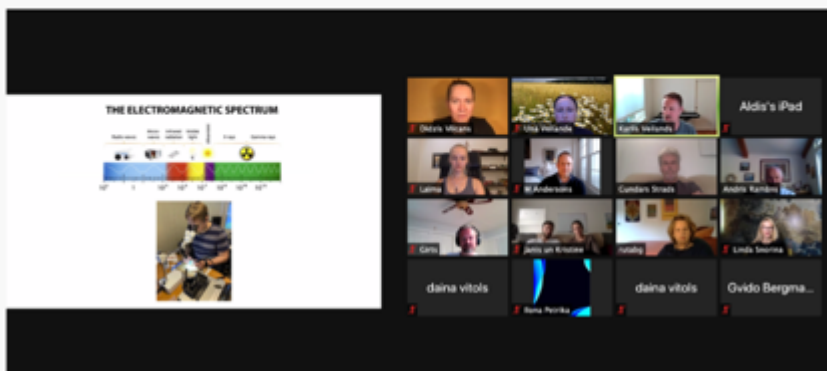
THE ELECTROMAGNETIC SPECTRUM

Radio waves
Micro-waves
Infrared radiation
Visible light
X-rays
Gamma rays

Dzintis Vilcans
Uta Velande
Karlis Velunds
Aldis's iPad
Laima
M.Andersons
Gundars Strads
Andris Ramāns
Girts
Janis un Kristine
rutabg
Linda Seorna
daina vitols
Ilona Petrika
daina vitols
Gvido Bergma...